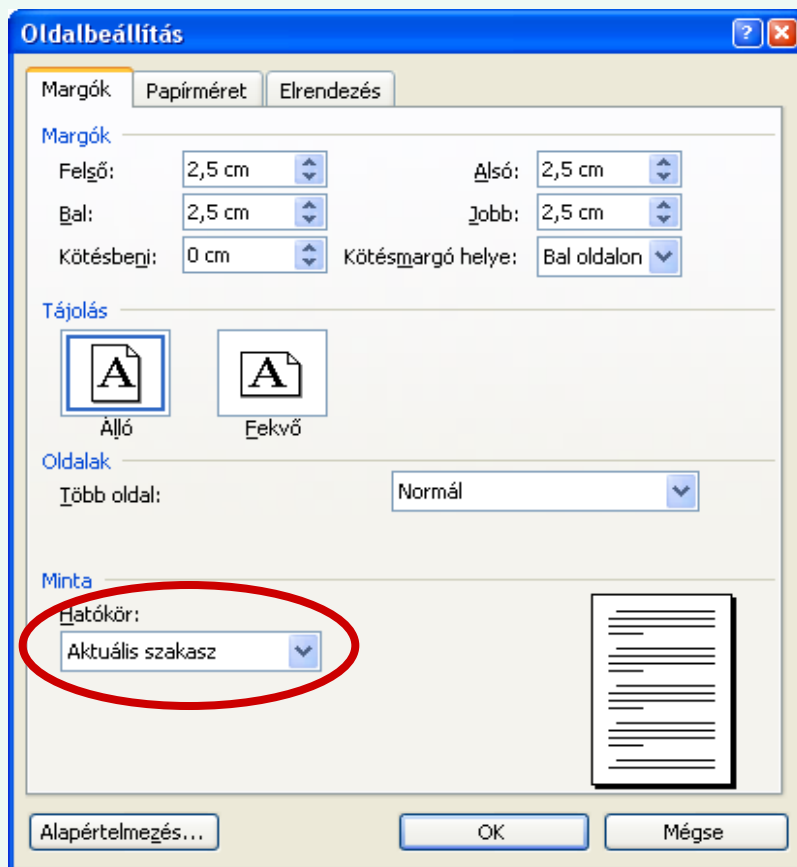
Oldalbeállítás

Margók | Papírméret | Elrendezés

Margók

Felső: 2,5 cm

Alsó: 2,5 cm

Bal: 2,5 cm

Jobb: 2,5 cm

Kötésbeni: 0 cm

Kötésmargó helye: Bal oldalon

Tájolás

A

Álló

A

Fekvő

Oldalak

Több oldal: Normál

Minta

Hatókör:

Aktuális szakasz

Alapértelmezés...

OK

Mégse